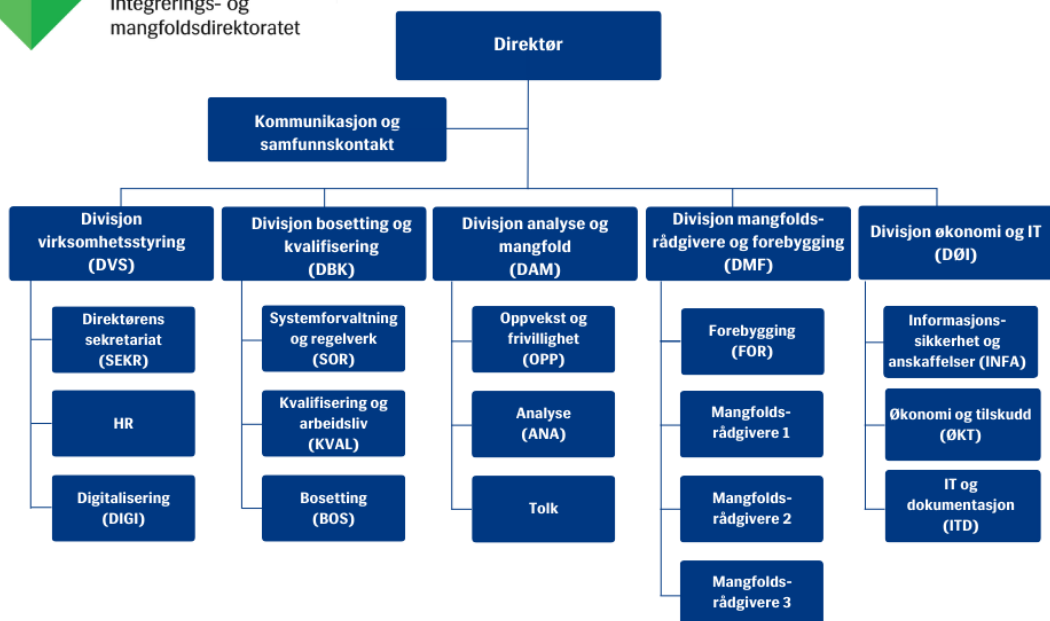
Integrerings- og mangfoldsdirektoratet

Direktør

Kommunikasjon og samfunnskontakt

Divisjon virksomhetsstyring (DVS)

Direktørens sekretariat (SEKR)

HR

Digitalisering (DIGI)

Divisjon bosetting og kvalifisering (DBK)

Systemforvaltning og regelverk (SOR)

Kvalifisering og arbeidsliv (KVAL)

Bosetting (BOS)

Divisjon analyse og mangfold (DAM)

Oppvekst og frivillighet (OPP)

Analyse (ANA)

Tolk

Divisjon mangfoldsrådgivere og forebygging (DMF)

Forebygging (FOR)

Mangfoldsrådgivere 1

Mangfoldsrådgivere 2

Mangfoldsrådgivere 3

Divisjon økonomi og IT (DØI)

Informasjonssikkerhet og anskaffelser (INFA)

Økonomi og tilskudd (ØKT)

IT og dokumentasjon (ITD)